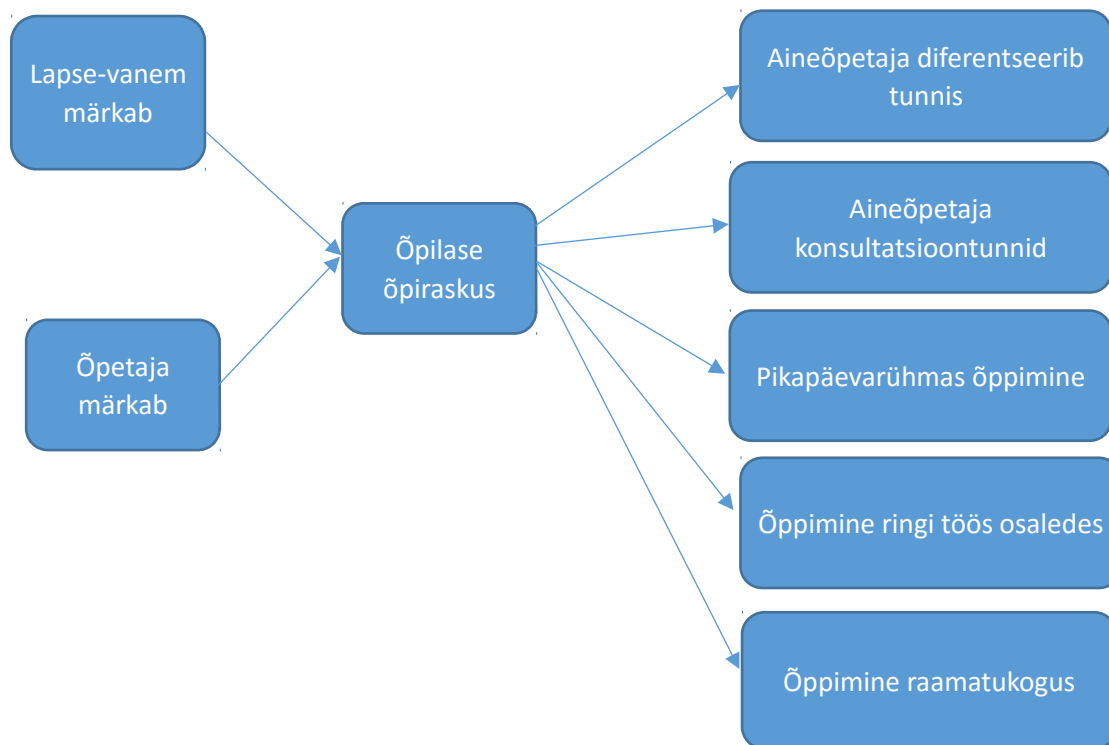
Lapse-vanem märkab

Õpetaja märkab

Õpilase õpiraskus

Aineõpetaja diferentseerib tunnis

Aineõpetaja konsultatsioontunnid

Pikapäevarühmas õppimine

Õppimine ringi töös osaledes

Õppimine raamatukogus